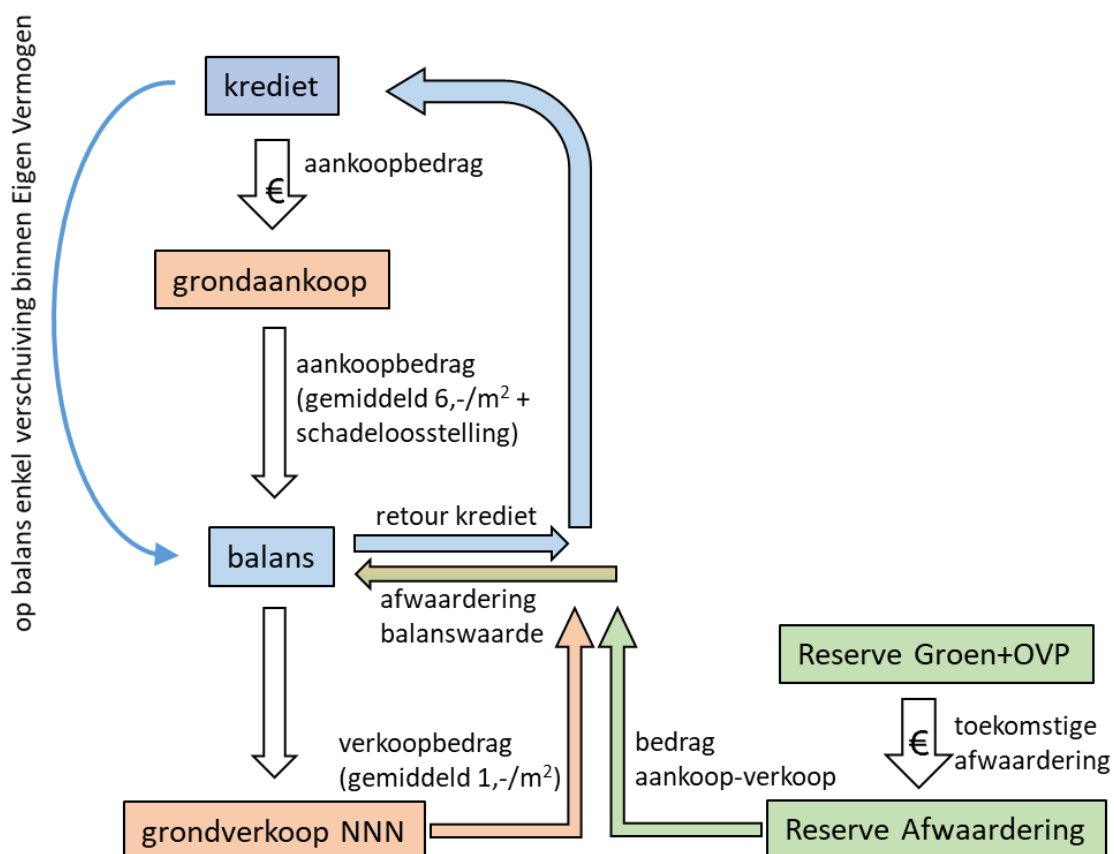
op balans enkel verschuiving binnen Eigen Vermogen

krediet

€

aankoopbedrag

grondaankoop

aankoopbedrag (gemiddeld 6,-/$m^2$ + schadeloosstelling)

balans

retour krediet

afwaardering balanswaarde

Reserve Groen+OVP

€

toekomstige afwaardering

verkoopbedrag (gemiddeld 1,-/$m^2$)

bedrag aankoop-verkoop

grondverkoop NNN

Reserve Afwaardering